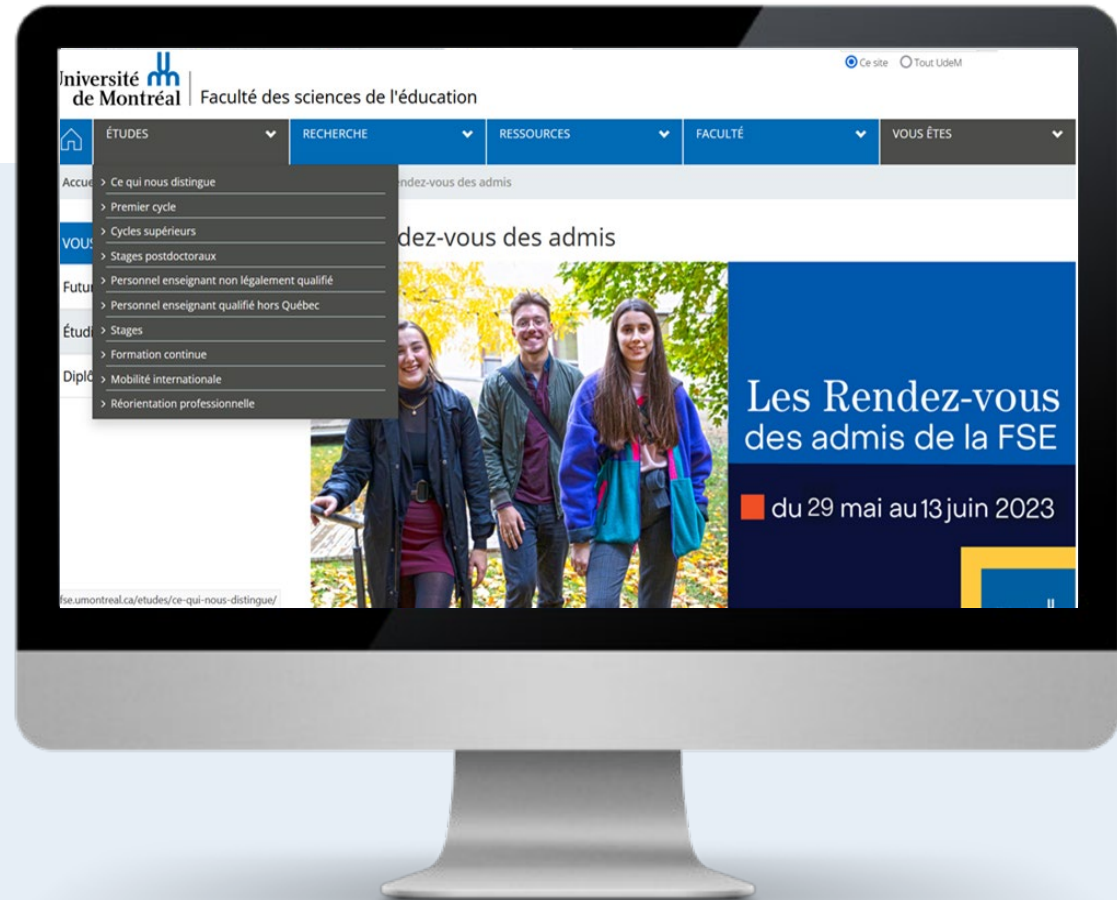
niversité de Montréal | Faculté des sciences de l'éducation

Ce site Tout UdeM

ÉTUDES
RECHERCHE
RESSOURCES
FACULTÉ
VOUS ÊTES

> Ce qui nous distingue
> Premier cycle
> Cycles supérieurs
> Stages postdoctoraux
> Personnel enseignant non légalement qualifié
> Personnel enseignant qualifié hors Québec
> Stages
> Formation continue
> Mobilité internationale
> Réorientation professionnelle

Accue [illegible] ndez-vous des admis

VOUS
Futur
Étudi
Diplô

dez-vous des admis

Les Rendez-vous des admis de la FSE

du 29 mai au 13 juin 2023

fse.umontreal.ca/etudes/ce-qui-nous-distingue/